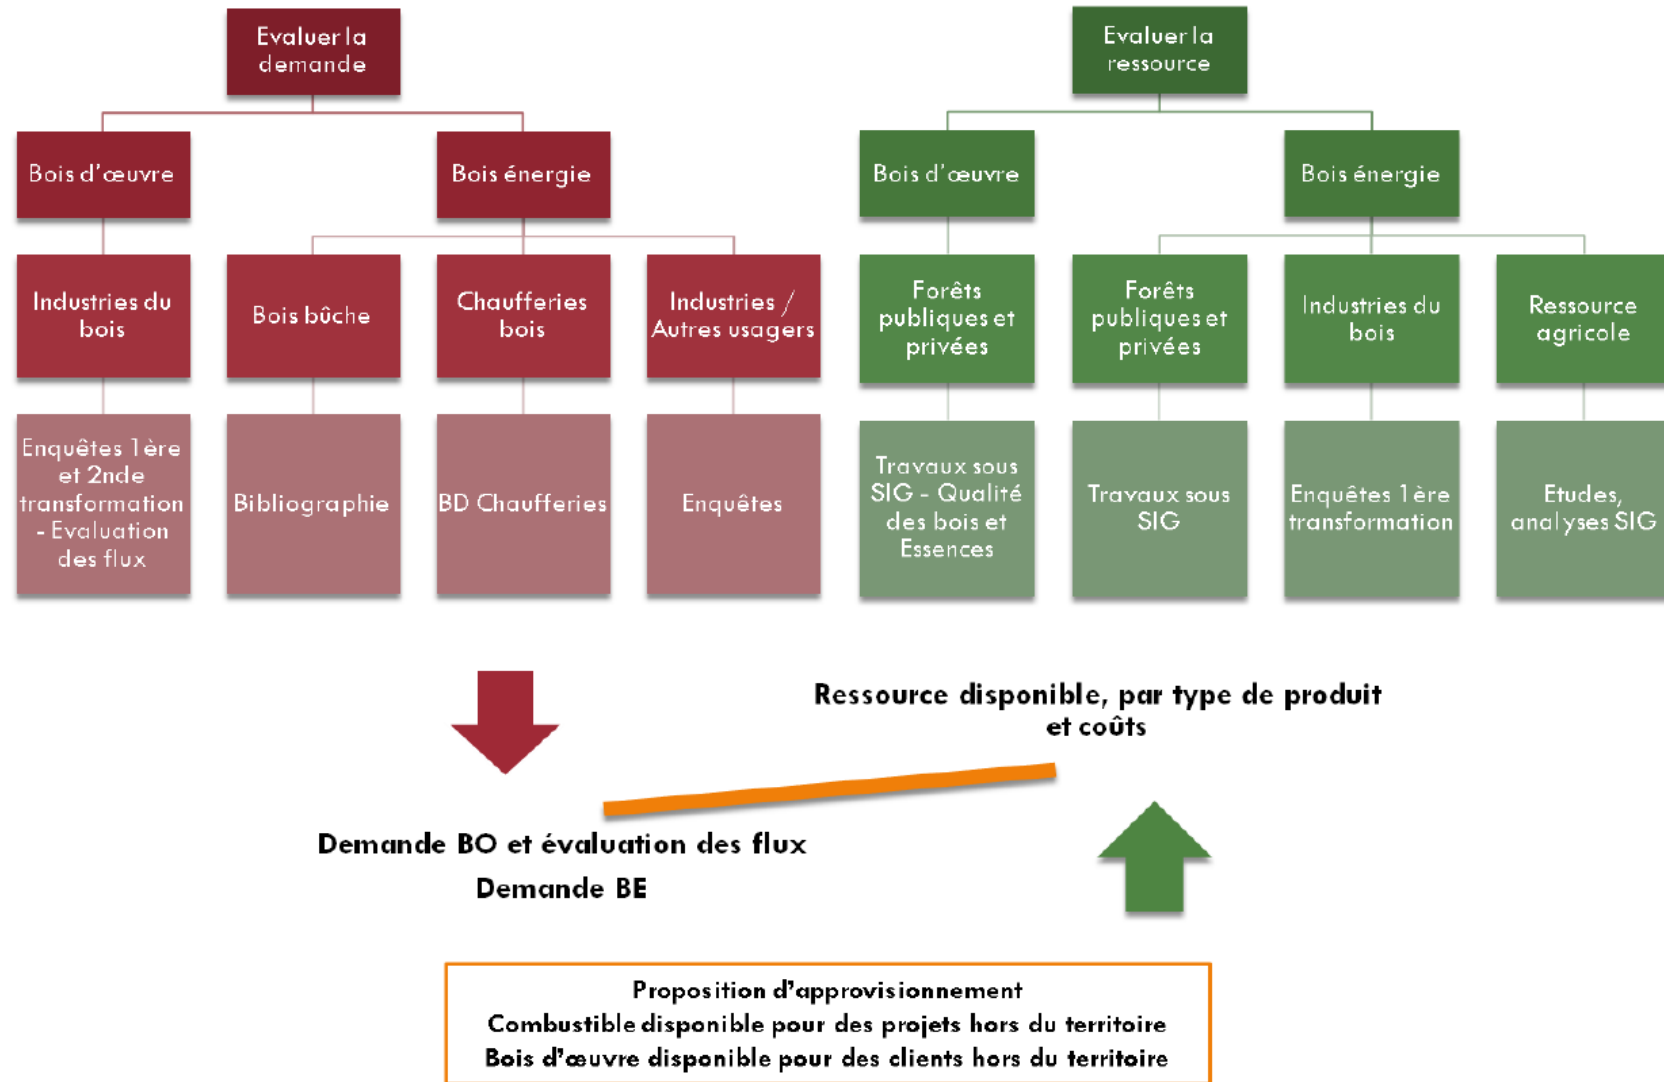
Evaluer la demande

Bois d'œuvre

Bois énergie

Industries du bois

Bois bûche

Chaufferies bois

Industries / Autres usagers

Enquêtes 1ère et 2nde transformation - Evaluation des flux

Bibliographie

BD Chaufferies

Enquêtes

Evaluer la ressource

Bois d'œuvre

Bois énergie

Forêts publiques et privées

Forêts publiques et privées

Industries du bois

Ressource agricole

Travaux sous SIG - Qualité des bois et Essences

Travaux sous SIG

Enquêtes 1ère transformation

Etudes, analyses SIG

Ressource disponible, par type de produit et coûts

Demande BO et évaluation des flux

Demande BE

Proposition d'approvisionnement
Combustible disponible pour des projets hors du territoire
Bois d'œuvre disponible pour des clients hors du territoire